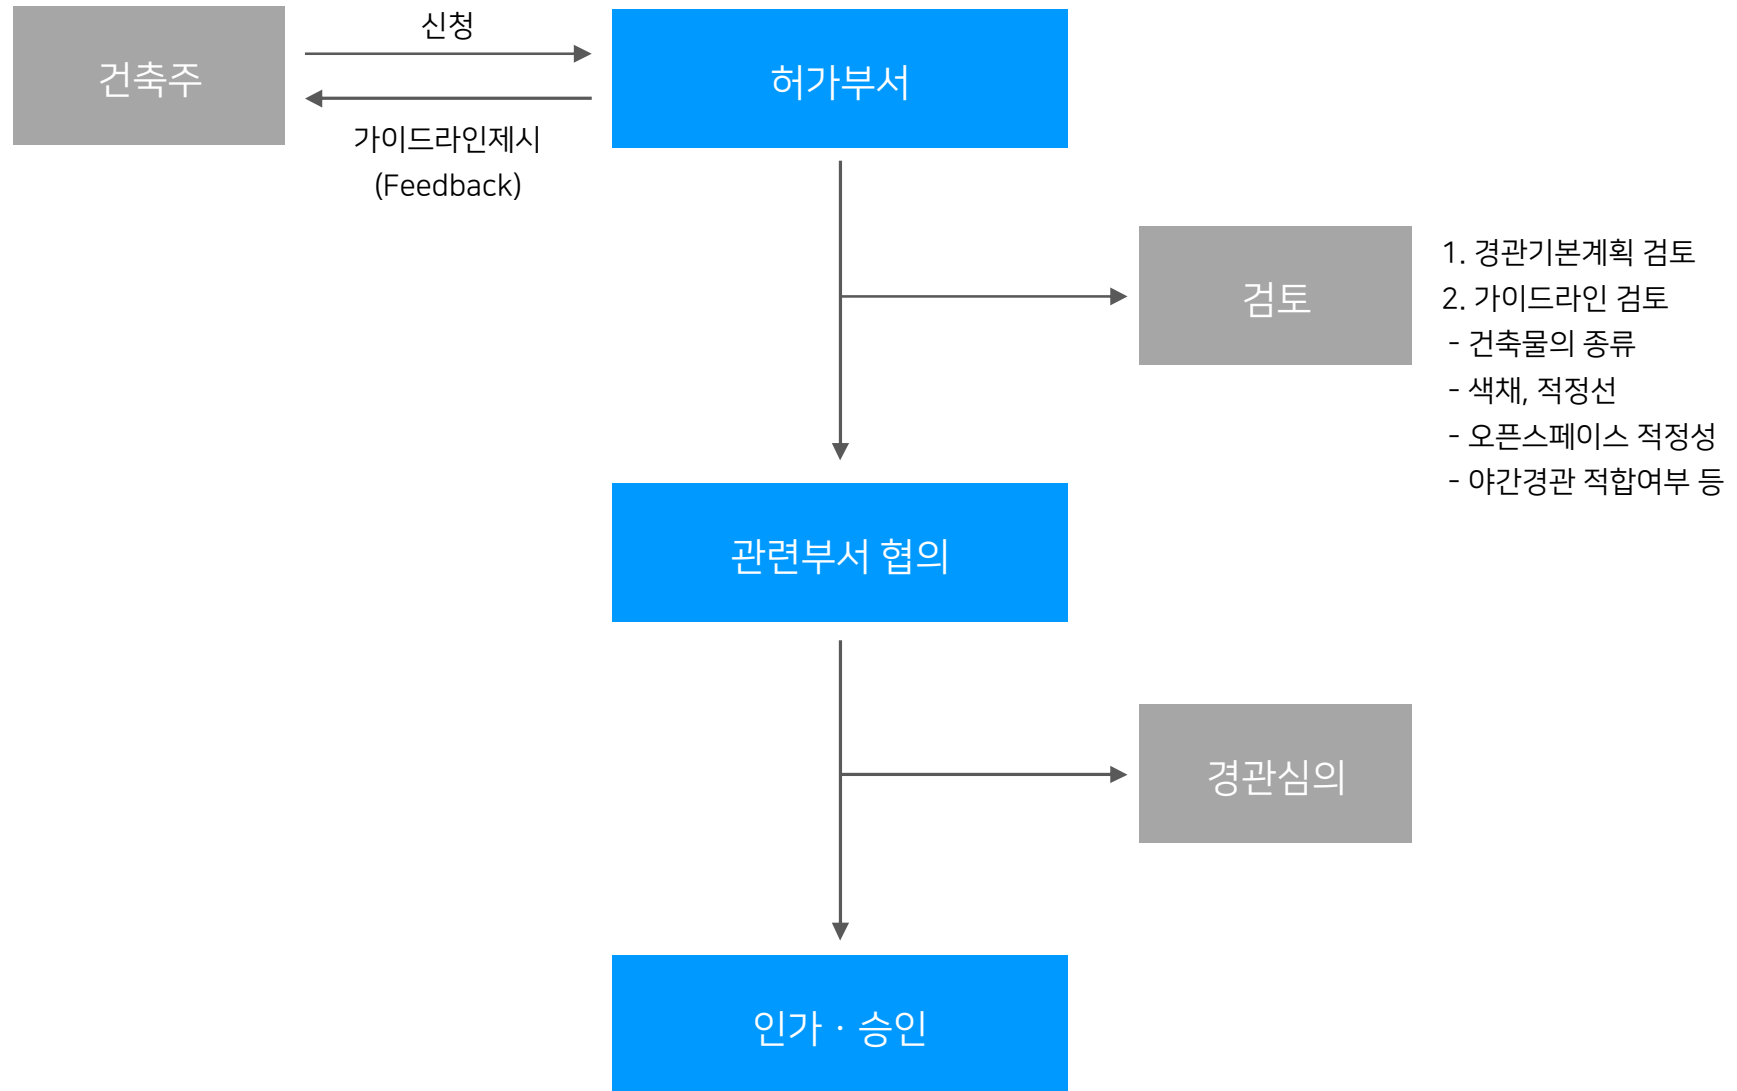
건축주

신청

허가부서

가이드라인제시
(Feedback)

검토

1. 경관기본계획 검토
2. 가이드라인 검토
- 건축물의 종류
- 색채, 적정선
- 오픈스페이스 적정성
- 야간경관 적합여부 등

관련부서 협의

경관심의

인가 · 승인